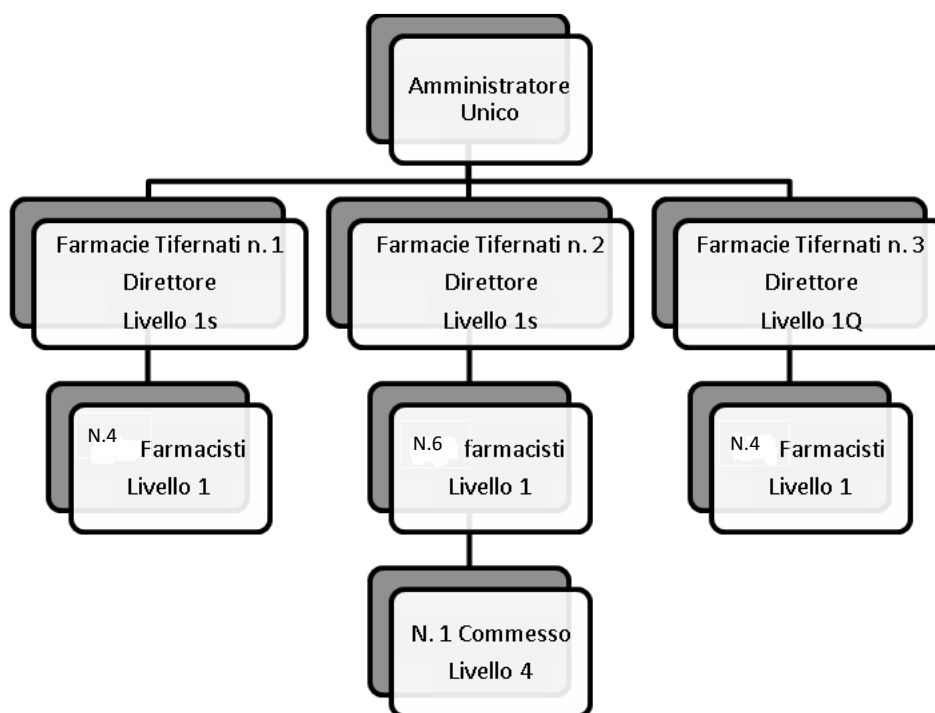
Amministratore Unico

Farmacie Tifernati n. 1
Direttore
Livello 1s

Farmacie Tifernati n. 2
Direttore
Livello 1s

Farmacie Tifernati n. 3
Direttore
Livello 1Q

N.4 Farmacisti
Livello 1

N.6 farmacisti
Livello 1

N.4 Farmacisti
Livello 1

N. 1 Commesso
Livello 4